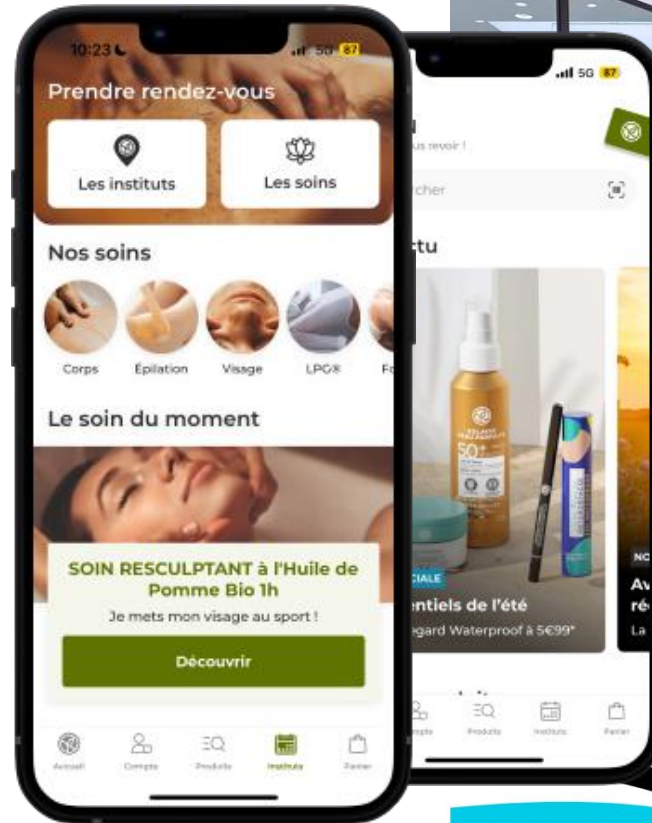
10:23
5G 87
Prendre rendez-vous
Les instituts
Les soins
Nos soins
Corps
Épilation
Visage
LPG®
Fo
Le soin du moment
SOIN RESCULPTANT à l'Huile de Pomme Bio 1h
Je mets mon visage au sport !
Découvrir
Accueil
Compte
Produits
Instituts
Panier

5G 87
us revoir !
rcher
tu
50+
CIALE
ntiels de l'été
gard Waterproof à 5€99*
NC
Av
ré
La
mpte
Produits
Instituts
Panier